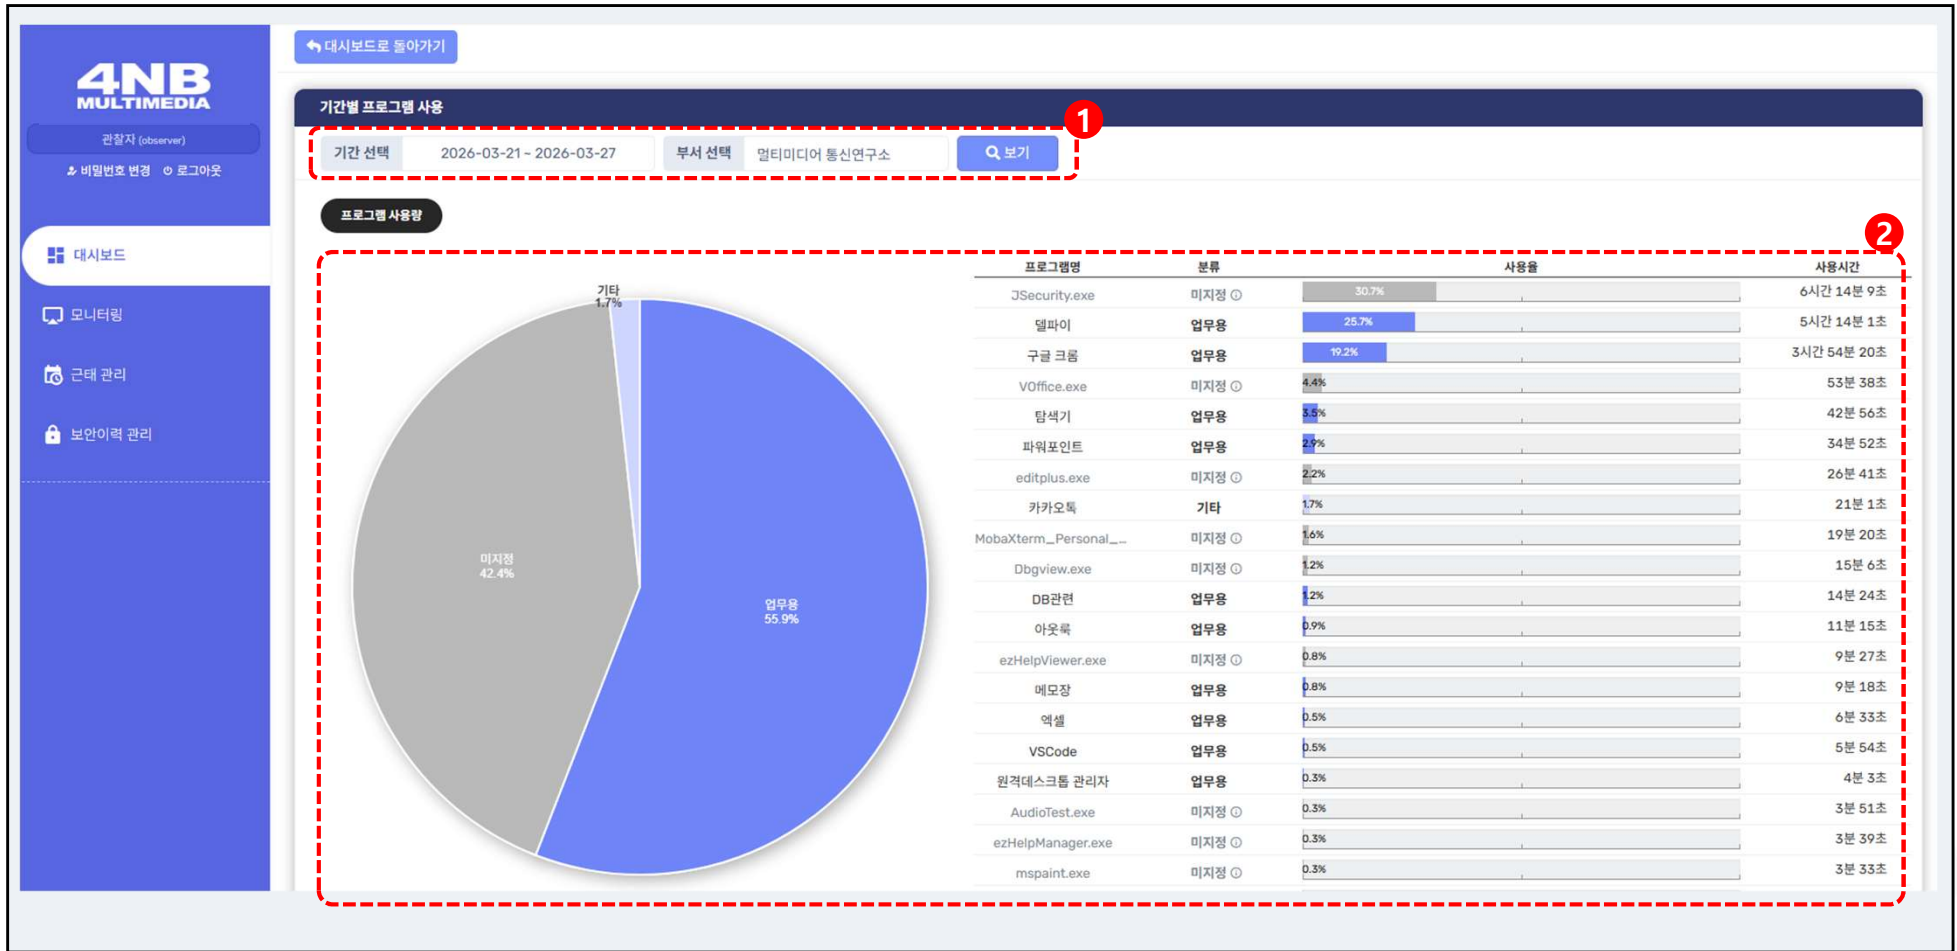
4NB MULTIMEDIA

관찰자 (observer)

비밀번호 변경 로그아웃

대시보드

모니터링

근태 관리

보안이력 관리

대시보드로 돌아가기

기간별 프로그램 사용

1

기간 선택 2026-03-21 ~ 2026-03-27 부서 선택 멀티미디어 통신연구소 보기

프로그램 사용량

2

기타 1.7%

미지정 42.4%

업무용 55.9%

| 프로그램명 | 분류 | 사용율 | 사용시간 |
|---|---|---|---|
| JSecurity.exe | 미지정 | 30.7% | 6시간 14분 9초 |
| 델파이 | 업무용 | 25.7% | 5시간 14분 1초 |
| 구글 크롬 | 업무용 | 19.2% | 3시간 54분 20초 |
| VOffice.exe | 미지정 | 4.4% | 53분 38초 |
| 탐색기 | 업무용 | 3.5% | 42분 56초 |
| 파워포인트 | 업무용 | 2.9% | 34분 52초 |
| editplus.exe | 미지정 | 2.2% | 26분 41초 |
| 카카오톡 | 기타 | 1.7% | 21분 1초 |
| MobaXterm_Personal_... | 미지정 | 1.6% | 19분 20초 |
| Dbgview.exe | 미지정 | 1.2% | 15분 6초 |
| DB관련 | 업무용 | 1.2% | 14분 24초 |
| 아웃룩 | 업무용 | 0.9% | 11분 15초 |
| ezHelpViewer.exe | 미지정 | 0.8% | 9분 27초 |
| 메모장 | 업무용 | 0.8% | 9분 18초 |
| 엑셀 | 업무용 | 0.5% | 6분 33초 |
| VSCode | 업무용 | 0.5% | 5분 54초 |
| 원격데스크톱 관리자 | 업무용 | 0.3% | 4분 3초 |
| AudioTest.exe | 미지정 | 0.3% | 3분 51초 |
| ezHelpManager.exe | 미지정 | 0.3% | 3분 39초 |
| mspaint.exe | 미지정 | 0.3% | 3분 33초 |